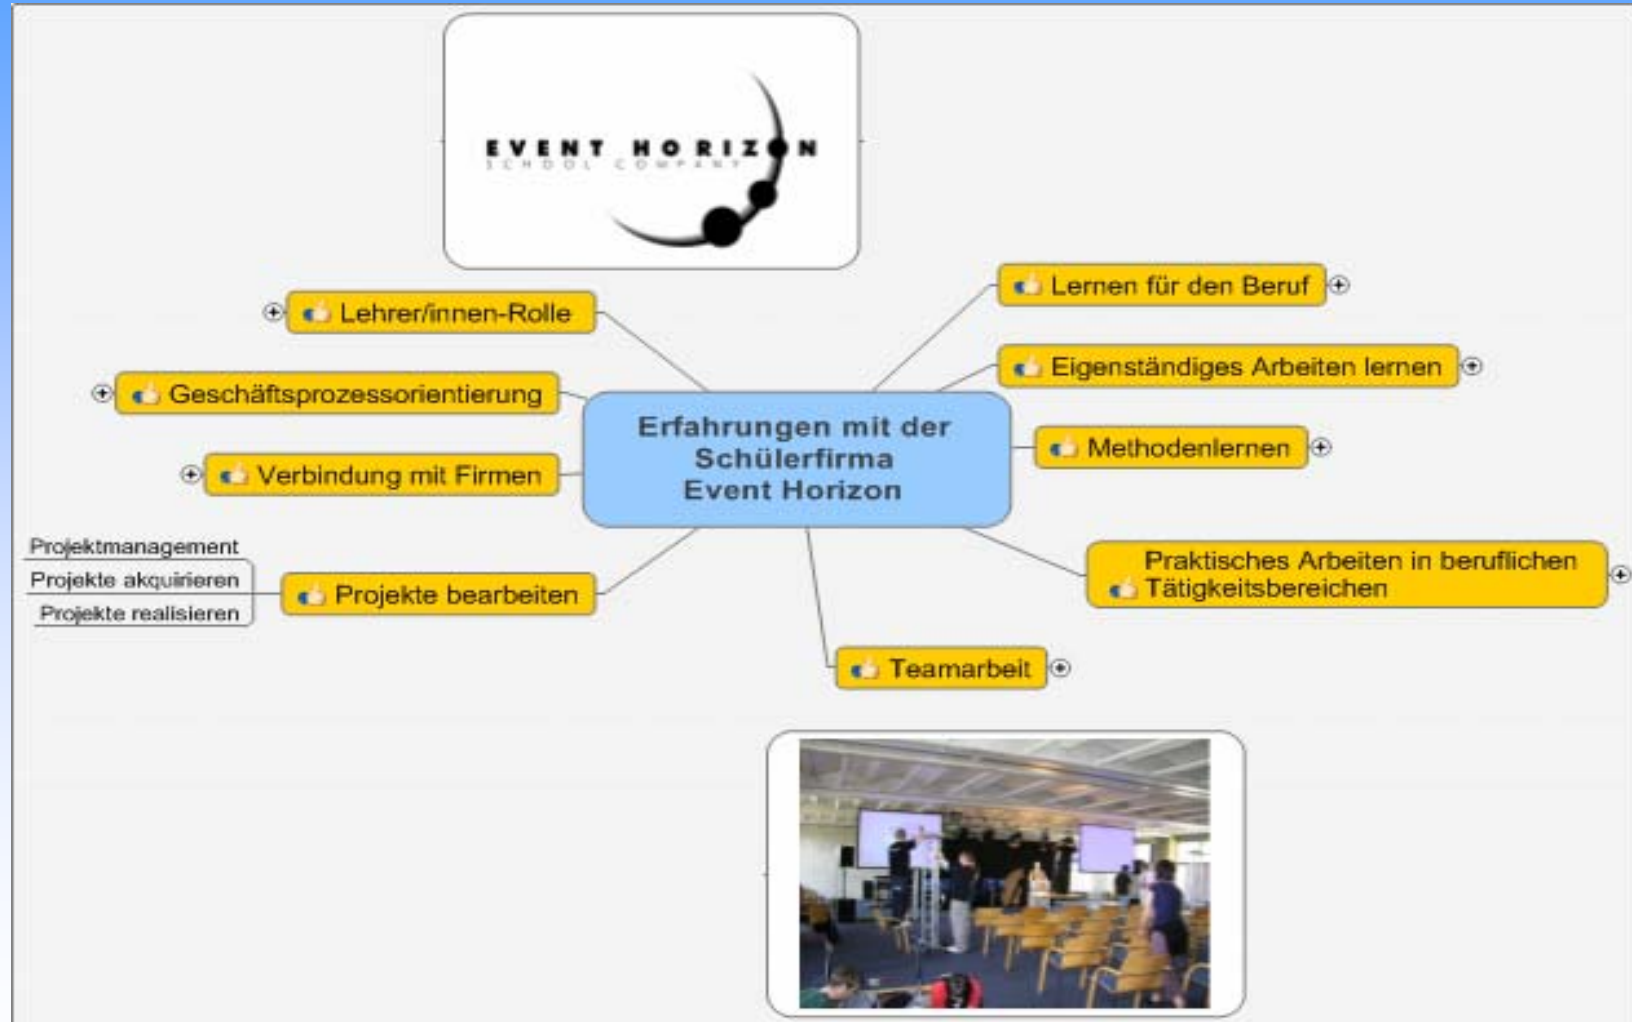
EVENT HORIZON
SCHOOL COMPANY

Erfahrungen mit der Schülerfirma Event Horizon

Lehrer/innen-Rolle

Geschäftsprozessorientierung

Verbindung mit Firmen

Projekte bearbeiten

Projektmanagement

Projekte akquirieren

Projekte realisieren

Lernen für den Beruf

Eigenständiges Arbeiten lernen

Methodenlernen

Praktisches Arbeiten in beruflichen Tätigkeitsbereichen

Teamarbeit